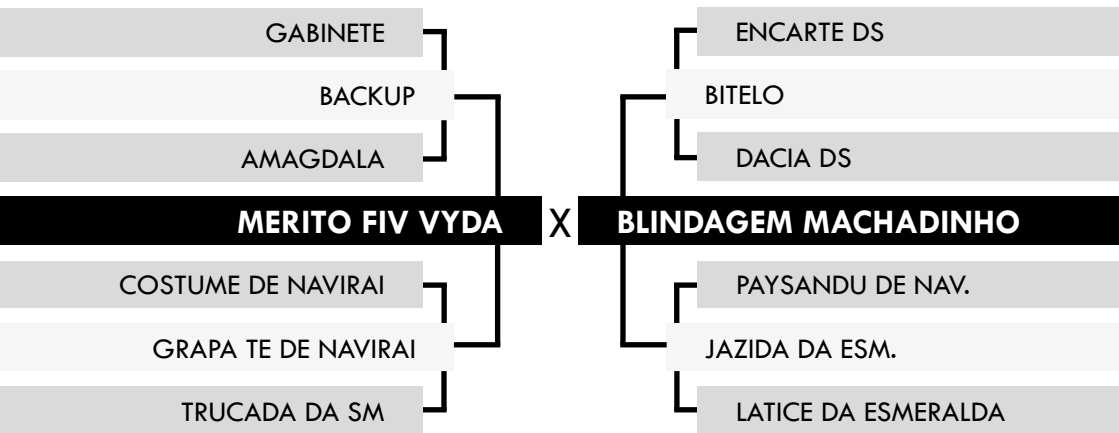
GABINETE

BACKUP

AMAGDALA

MERITO FIV VYDA

COSTUME DE NAVIRAI

GRAPA TE DE NAVIRAI

TRUCADA DA SM

X

ENCARTE DS

BITELO

DACIA DS

BLINDAGEM MACHADINHO

PAYSANDU DE NAV.

JAZIDA DA ESM.

LATICE DA ESMERALDA